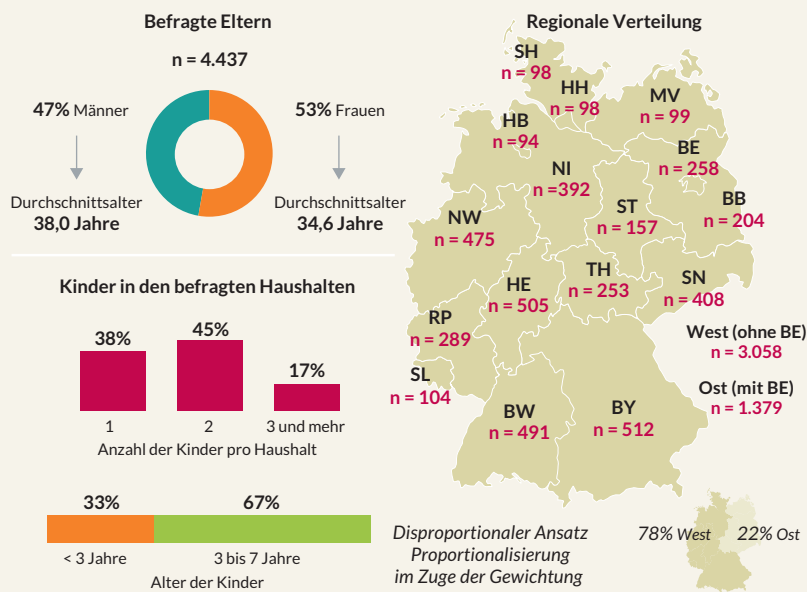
Befragte Eltern

n = 4.437

47% Männer

53% Frauen

Durchschnittsalter
38,0 Jahre

Durchschnittsalter
34,6 Jahre

Kinder in den befragten Haushalten

38%
45%
17%

1
2
3 und mehr

Anzahl der Kinder pro Haushalt

33%
67%

< 3 Jahre
3 bis 7 Jahre

Alter der Kinder

Regionale Verteilung

SH
n = 98

HH
n = 98

MV
n = 99

HB
n = 94

NI
n = 392

BE
n = 258

BB
n = 204

ST
n = 157

NW
n = 475

HE
n = 505

TH
n = 253

SN
n = 408

RP
n = 289

SL
n = 104

BW
n = 491

BY
n = 512

West (ohne BE)
n = 3.058

Ost (mit BE)
n = 1.379

Disproportionaler Ansatz
Proportionalisierung
im Zuge der Gewichtung

78% West
22% Ost